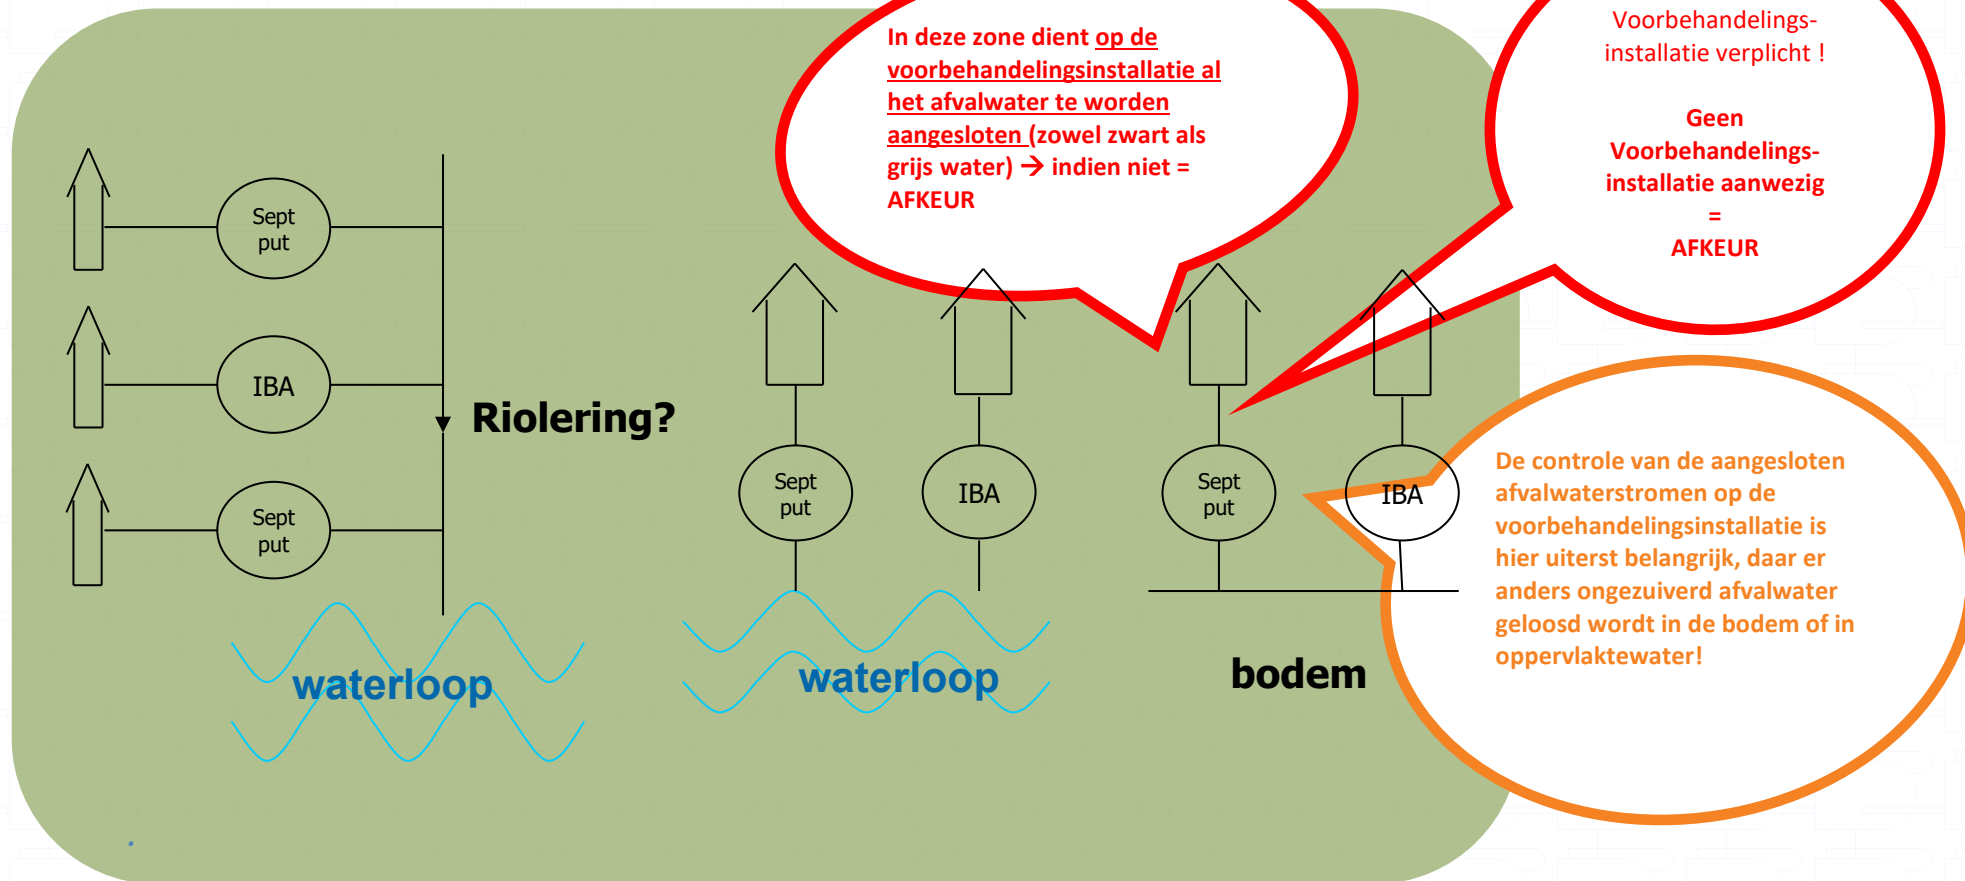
In deze zone dient op de voorbehandelingsinstallatie al het afvalwater te worden aangesloten (zowel zwart als grijs water) → indien niet = AFKEUR

Voorbehandelings-installatie verplicht !

Geen Voorbehandelings-installatie aanwezig = AFKEUR

Sept put

IBA

Sept put

Riolering?

waterloop

Sept put

IBA

waterloop

Sept put

IBA

bodem

De controle van de aangesloten afvalwaterstromen op de voorbehandelingsinstallatie is hier uiterst belangrijk, daar er anders ongezuiverd afvalwater geloosd wordt in de bodem of in oppervlaktewater!